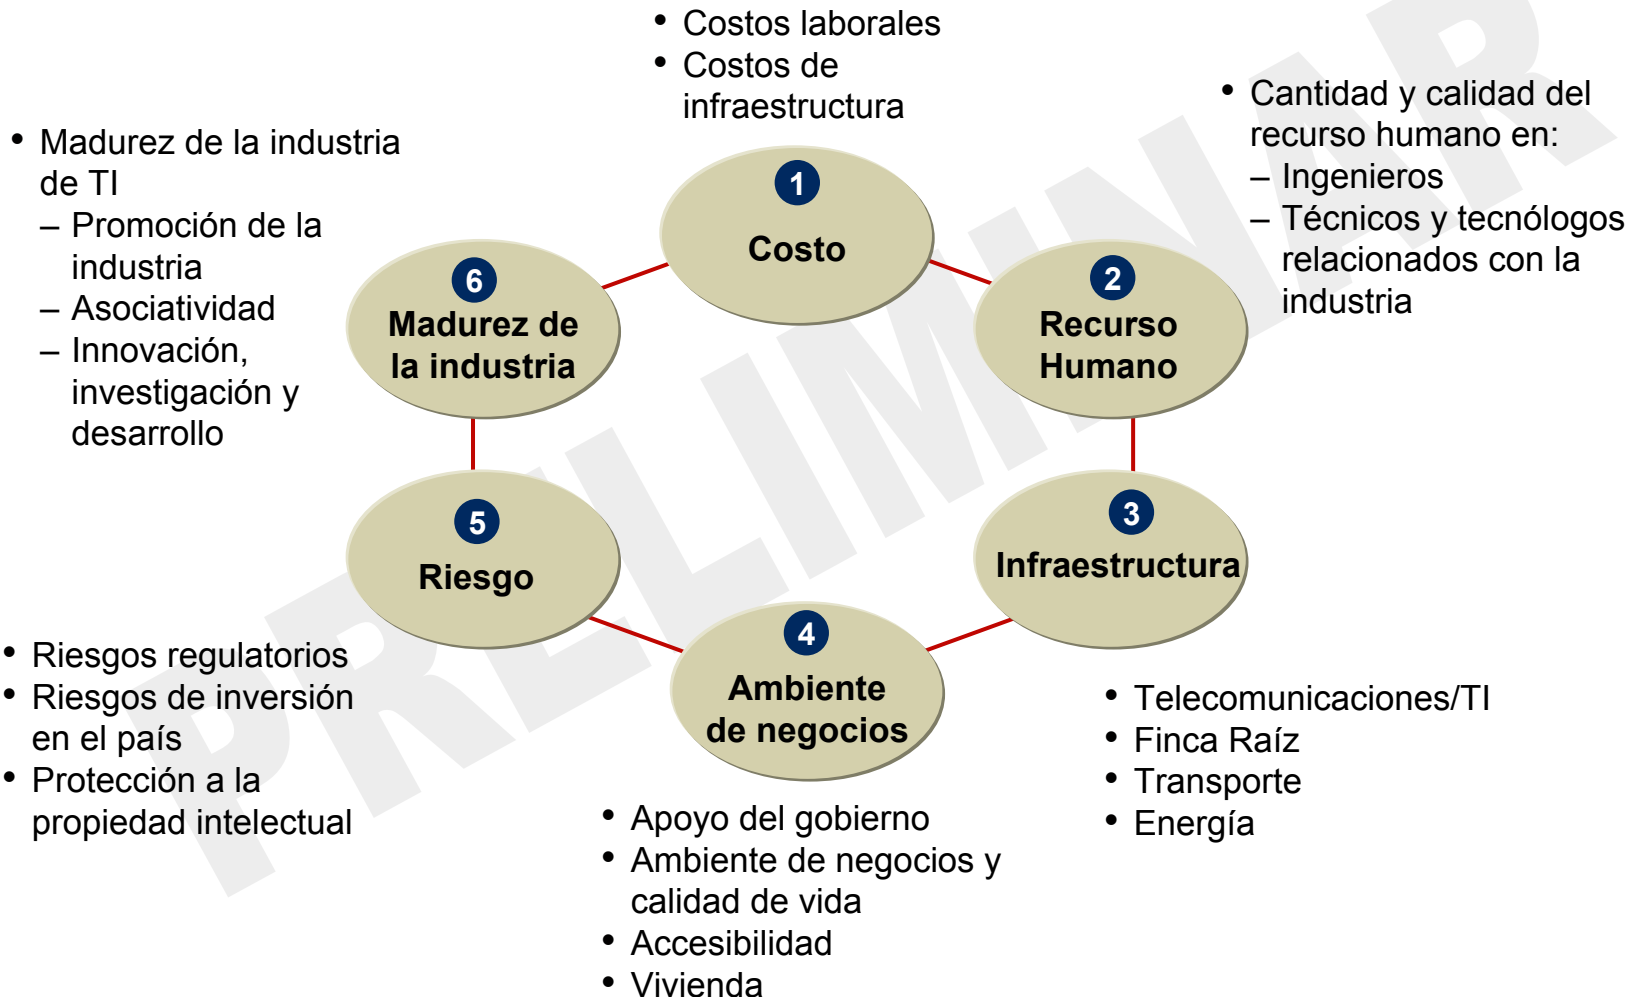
• Costos laborales
• Costos de infraestructura

• Cantidad y calidad del recurso humano en:
– Ingenieros
– Técnicos y tecnólogos relacionados con la industria

• Madurez de la industria de TI
– Promoción de la industria
– Asociatividad
– Innovación, investigación y desarrollo

1 Costo

2 Recurso Humano

3 Infraestructura

4 Ambiente de negocios

5 Riesgo

6 Madurez de la industria

• Riesgos regulatorios
• Riesgos de inversión en el país
• Protección a la propiedad intelectual

• Telecomunicaciones/TI
• Finca Raíz
• Transporte
• Energía

• Apoyo del gobierno
• Ambiente de negocios y calidad de vida
• Accesibilidad
• Vivienda

PRELIMINAR